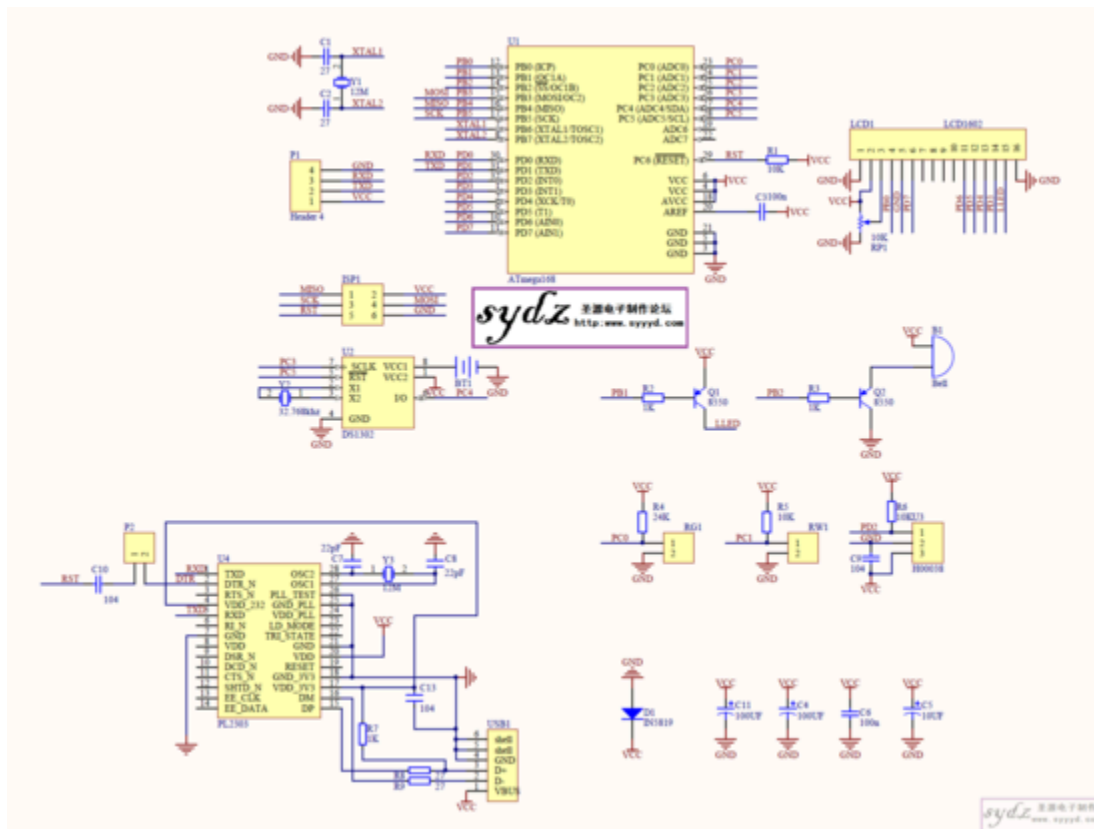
GND C1 27 XTAL1
Y1 12M
GND C2 27 XTAL2

P1
Header 4
GND
RXD
TXD
VCC
4 3 2 1

U1
PB0 (ICP)
PB1 (OC1A)
PB2 (SS/OC1B)
PB3 (MOSI/OC2)
PB4 (MISO)
PB5 (SCK)
PB6 (XTAL1/TOSC1)
PB7 (XTAL2/TOSC2)
PD0 (RXD)
PD1 (TXD)
PD2 (INT0)
PD3 (INT1)
PD4 (XCK/T0)
PD5 (T1)
PD6 (AIN0)
PD7 (AIN1)
PC0 (ADC0)
PC1 (ADC1)
PC2 (ADC2)
PC3 (ADC3)
PC4 (ADC4/SDA)
PC5 (ADC5/SCL)
ADC6
ADC7
PC6 (RESET)
VCC
VCC
AVCC
AREF
GND
GND
GND
ATmega168
MOSI MISO SCK XTAL1 XTAL2 RXD TXD
PC0 PC1 PC2 PC3 PC4 PC5
RST R1 10K VCC
VCC
C3 100n VCC
GND

LCD1 LCD1602
GND VCC GND
10K RP1
GND

ISP1
MISO SCK RST
1 2 3 4 5 6
VCC MOSI GND

sydz 圣源电子制作论坛 http://www.syyyd.com

U2
PC3 PC5
SCLK RST X1 X2 GND
VCC1 VCC2 IO
Y2 32.768kHz
DS1302
GND
BT1 GND VCC PC4

VCC
PB1 R2 1K Q1 8550 LLED
PB2 R3 1K Q2 8550
VCC B1 Bell
GND

VCC R4 24K PC0 RG1
VCC R5 10K PC1 RW1
VCC R6 10K(3) PD2 GND C9 104 H0038 VCC
GND

P2
RST C10 104
U4
RXD DTR TXD
TXD DTR_N RTS_N VDD_232 RXD RI_N GND VDD DSR_N DCD_N CTS_N SHTD_N EE_CLK EE_DATA
OSC2 OSC1 PLL_TEST GND_PLL VDD_PLL LD_MODE TRI_STATE GND VDD RESET GND_3V3 VDD_3V3 DM DP
PL2303
C7 22pF Y3 12M C8 22pF
VCC
C13 104
R7 1K
R8 27 R9 27
USB1
shell shell GND D+ D- VBUS
VCC

GND D1 IN5819 VCC
VCC C11 100UF GND
VCC C4 100UF GND
VCC C6 100n GND
VCC C5 10UF GND

sydz 圣源电子制作 www.syyyd.co